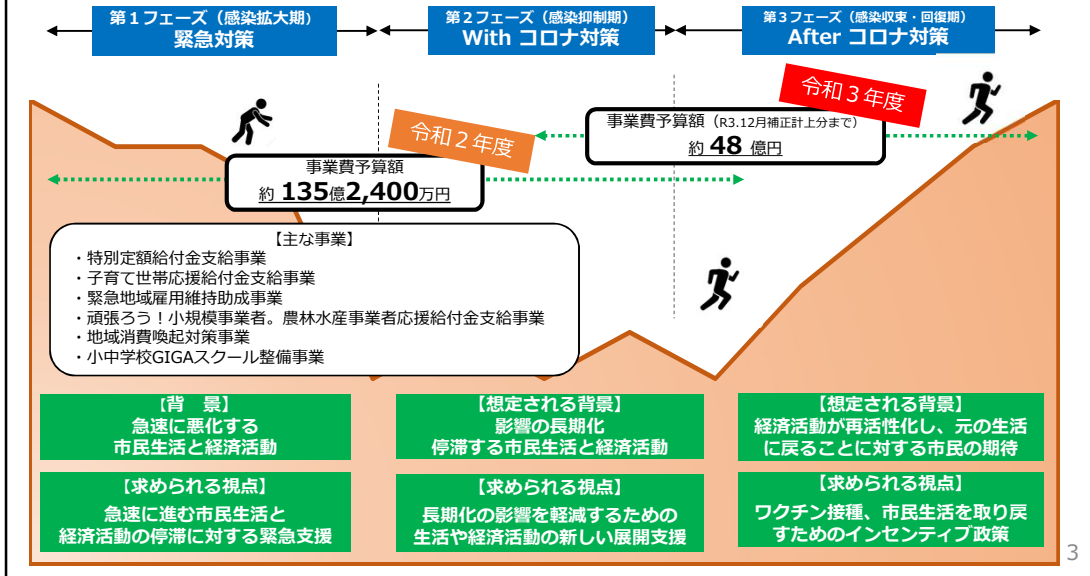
第１フェーズ（感染拡大期）
緊急対策

第２フェーズ（感染抑制期）
With コロナ対策

第３フェーズ（感染収束・回復期）
After コロナ対策

令和３年度

事業費予算額（R3.12月補正計上分まで）
約 48 億円

令和２年度

事業費予算額
約 135億2,400万円

【主な事業】
・特別定額給付金支給事業
・子育て世帯応援給付金支給事業
・緊急地域雇用維持助成事業
・頑張ろう！小規模事業者。農林水産事業者応援給付金支給事業
・地域消費喚起対策事業
・小中学校GIGAスクール整備事業

【背　景】
急速に悪化する
市民生活と経済活動

【想定される背景】
影響の長期化
停滞する市民生活と経済活動

【想定される背景】
経済活動が再活性化し、元の生活に戻ることに対する市民の期待

【求められる視点】
急速に進む市民生活と
経済活動の停滞に対する緊急支援

【求められる視点】
長期化の影響を軽減するための
生活や経済活動の新しい展開支援

【求められる視点】
ワクチン接種、市民生活を取り戻すためのインセンティブ政策

3